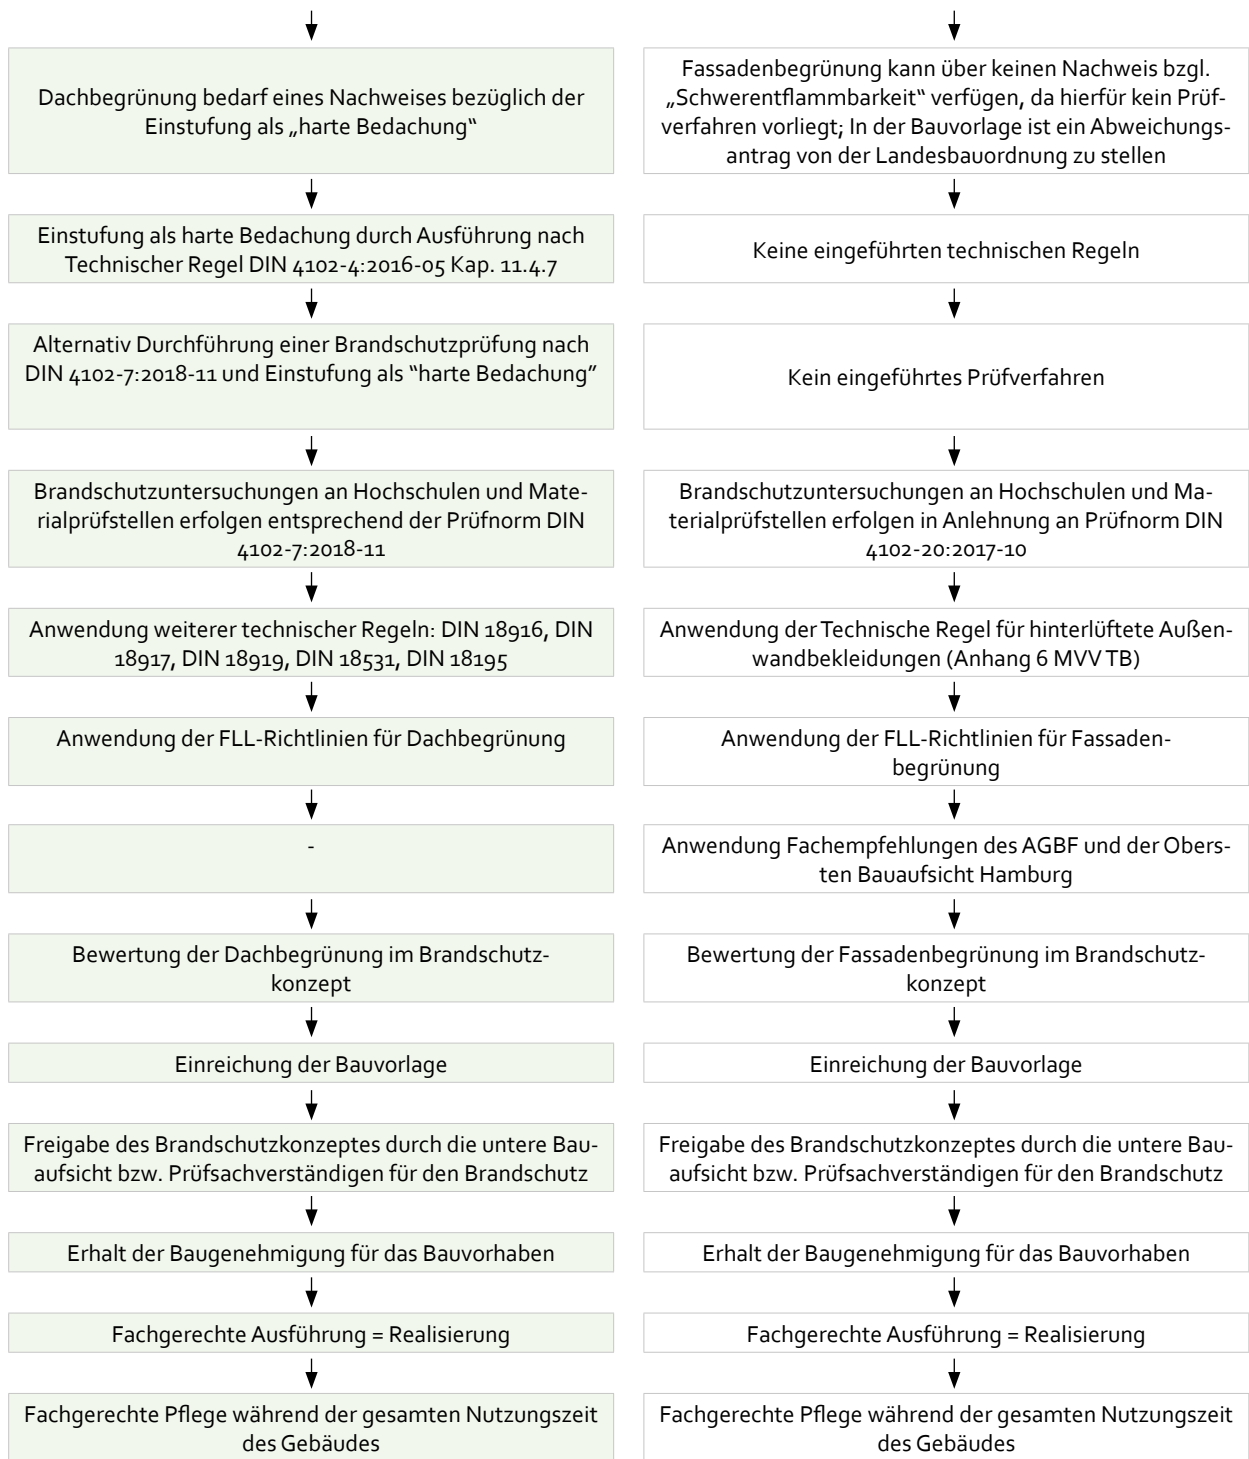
Dachbegrünung bedarf eines Nachweises bezüglich der Einstufung als „harte Bedachung“

Einstufung als harte Bedachung durch Ausführung nach Technischer Regel DIN 4102-4:2016-05 Kap. 11.4.7

Alternativ Durchführung einer Brandschutzprüfung nach DIN 4102-7:2018-11 und Einstufung als “harte Bedachung”

Brandschutzuntersuchungen an Hochschulen und Materialprüfstellen erfolgen entsprechend der Prüfnorm DIN 4102-7:2018-11

Anwendung weiterer technischer Regeln: DIN 18916, DIN 18917, DIN 18919, DIN 18531, DIN 18195

Anwendung der FLL-Richtlinien für Dachbegrünung

-

Bewertung der Dachbegrünung im Brandschutzkonzept

Einreichung der Bauvorlage

Freigabe des Brandschutzkonzeptes durch die untere Bauaufsicht bzw. Prüfsachverständigen für den Brandschutz

Erhalt der Baugenehmigung für das Bauvorhaben

Fachgerechte Ausführung = Realisierung

Fachgerechte Pflege während der gesamten Nutzungszeit des Gebäudes

Fassadenbegrünung kann über keinen Nachweis bzgl. „Schwerentflammbarkeit“ verfügen, da hierfür kein Prüfverfahren vorliegt; In der Bauvorlage ist ein Abweichungsantrag von der Landesbauordnung zu stellen

Keine eingeführten technischen Regeln

Kein eingeführtes Prüfverfahren

Brandschutzuntersuchungen an Hochschulen und Materialprüfstellen erfolgen in Anlehnung an Prüfnorm DIN 4102-20:2017-10

Anwendung der Technische Regel für hinterlüftete Außenwandbekleidungen (Anhang 6 MVV TB)

Anwendung der FLL-Richtlinien für Fassadenbegrünung

Anwendung Fachempfehlungen des AGBF und der Obersten Bauaufsicht Hamburg

Bewertung der Fassadenbegrünung im Brandschutzkonzept

Einreichung der Bauvorlage

Freigabe des Brandschutzkonzeptes durch die untere Bauaufsicht bzw. Prüfsachverständigen für den Brandschutz

Erhalt der Baugenehmigung für das Bauvorhaben

Fachgerechte Ausführung = Realisierung

Fachgerechte Pflege während der gesamten Nutzungszeit des Gebäudes